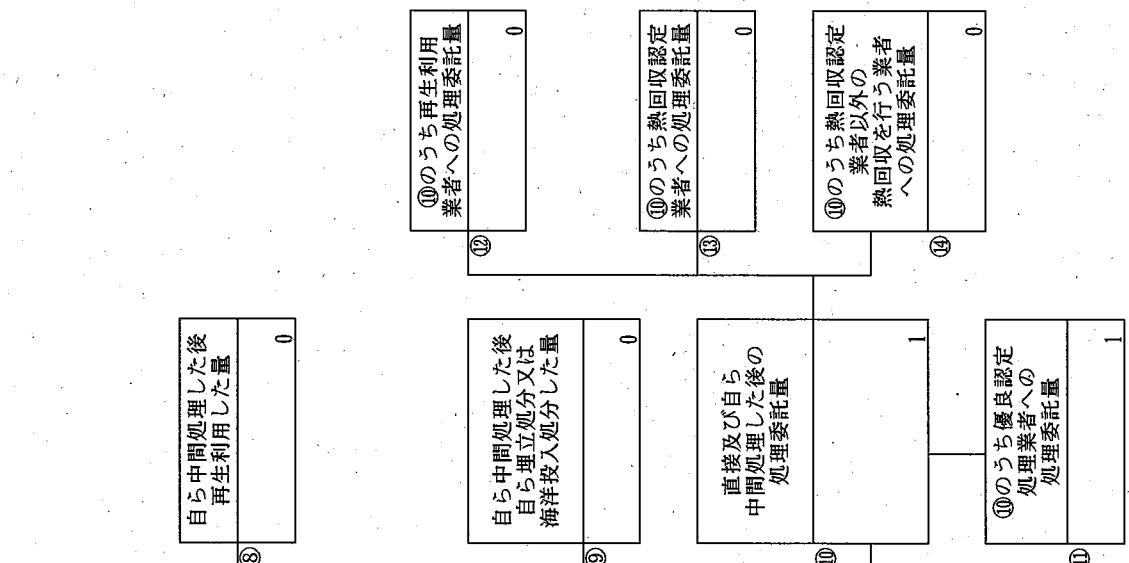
⑧
自ら中間処理した後再生利用した量
0

⑨
自ら中間処理した後自ら埋立処分又は海洋投入処分した量
0

⑩
直接及び自ら中間処理した後の処理委託量
1

⑪
⑩のうち優良認定処理業者への処理委託量
1

⑫
⑩のうち再生利用業者への処理委託量
0

⑬
⑩のうち熱回収認定業者への処理委託量
0

⑭
⑩のうち熱回収認定業者以外の熱回収を行う業者への処理委託量
0